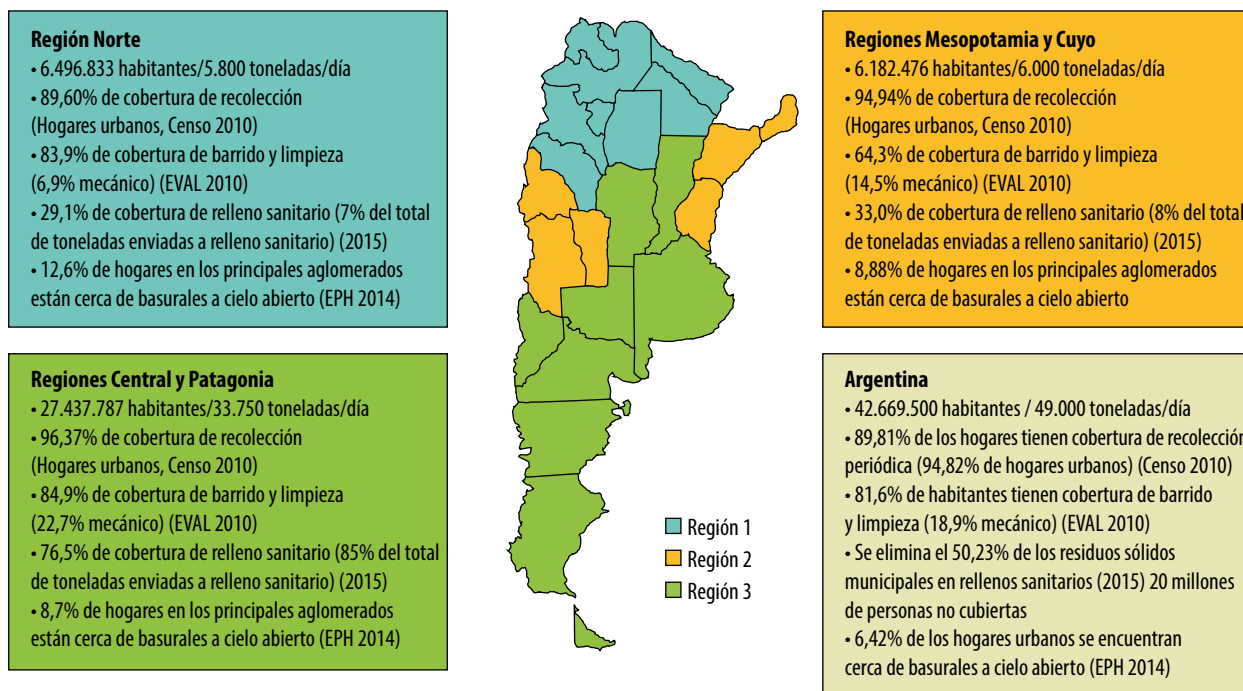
Región Norte
• 6.496.833 habitantes/5.800 toneladas/día
• 89,60% de cobertura de recolección (Hogares urbanos, Censo 2010)
• 83,9% de cobertura de barrido y limpieza (6,9% mecánico) (EVAL 2010)
• 29,1% de cobertura de relleno sanitario (7% del total de toneladas enviadas a relleno sanitario) (2015)
• 12,6% de hogares en los principales aglomerados están cerca de basurales a cielo abierto (EPH 2014)

Regiones Central y Patagonia
• 27.437.787 habitantes/33.750 toneladas/día
• 96,37% de cobertura de recolección (Hogares urbanos, Censo 2010)
• 84,9% de cobertura de barrido y limpieza (22,7% mecánico) (EVAL 2010)
• 76,5% de cobertura de relleno sanitario (85% del total de toneladas enviadas a relleno sanitario) (2015)
• 8,7% de hogares en los principales aglomerados están cerca de basurales a cielo abierto (EPH 2014)

Región 1
Región 2
Región 3

Regiones Mesopotamia y Cuyo
• 6.182.476 habitantes/6.000 toneladas/día
• 94,94% de cobertura de recolección (Hogares urbanos, Censo 2010)
• 64,3% de cobertura de barrido y limpieza (14,5% mecánico) (EVAL 2010)
• 33,0% de cobertura de relleno sanitario (8% del total de toneladas enviadas a relleno sanitario) (2015)
• 8,88% de hogares en los principales aglomerados están cerca de basurales a cielo abierto

Argentina
• 42.669.500 habitantes / 49.000 toneladas/día
• 89,81% de los hogares tienen cobertura de recolección periódica (94,82% de hogares urbanos) (Censo 2010)
• 81,6% de habitantes tienen cobertura de barrido y limpieza (18,9% mecánico) (EVAL 2010)
• Se elimina el 50,23% de los residuos sólidos municipales en rellenos sanitarios (2015) 20 millones de personas no cubiertas
• 6,42% de los hogares urbanos se encuentran cerca de basurales a cielo abierto (EPH 2014)